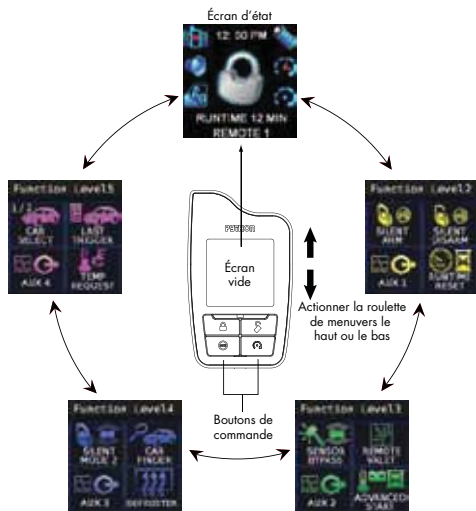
Écran d'état

12:00 PM

RUNTIME 12 MIN
REMOTE 1

Function Level5

1/2

CAR SELECT

LAST TRIGGER

AUX 4

TEMP REQUEST

Function Level2

SILENT ARM

SILENT DISARM

AUX 1

RUNTIME RESET

Function Level4

SILENT MODE 2

CAR FINDER

AUX 3

DEFOGGER

Function Level3

SENSOR BYPASS

REMOTE VALET

AUX 2

ADVANCED START

Écran vide

Actionner la roulette de menu vers le haut ou le bas

Boutons de commande